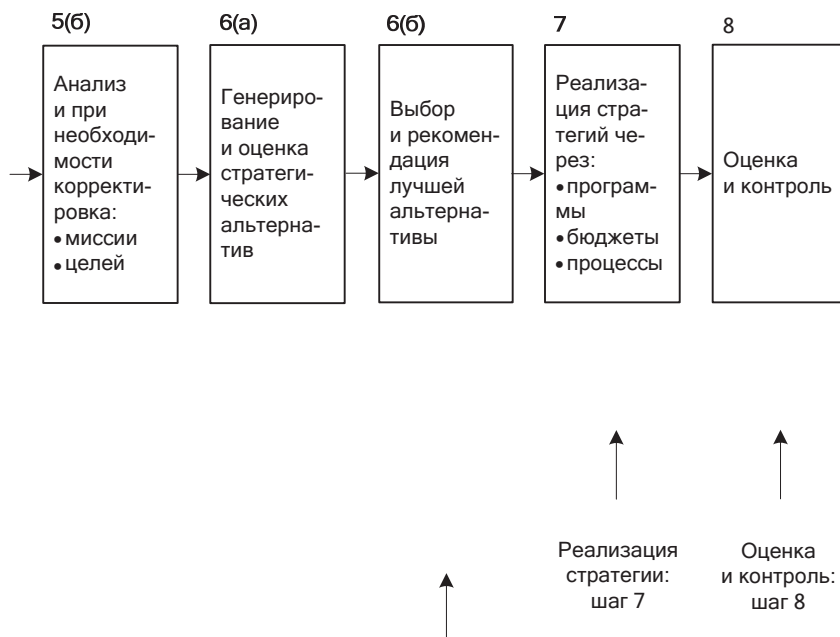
5(б)

Анализ и при необходимости корректировка:
• миссии
• целей

6(а)

Генерирование и оценка стратегических альтернатив

6(б)

Выбор и рекомендация лучшей альтернативы

7

Реализация стратегий через:
• программы
• бюджеты
• процессы

8

Оценка и контроль

Реализация стратегии: шаг 7

Оценка и контроль: шаг 8